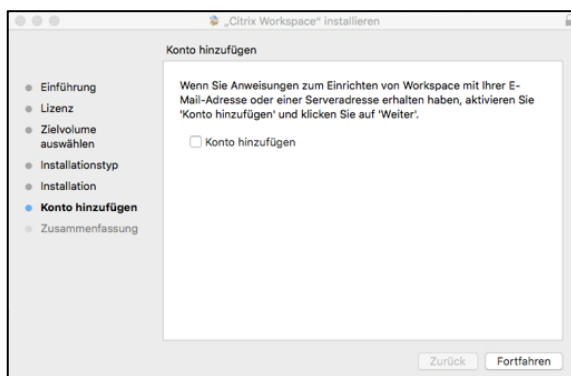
„Citrix Workspace“ installieren

Konto hinzufügen

Einführung
Lizenz
Zielvolume auswählen
Installationstyp
Installation
Konto hinzufügen
Zusammenfassung

Wenn Sie Anweisungen zum Einrichten von Workspace mit Ihrer E-Mail-Adresse oder einer Serveradresse erhalten haben, aktivieren Sie 'Konto hinzufügen' und klicken Sie auf 'Weiter'.

Konto hinzufügen

Zurück
Fortfahren